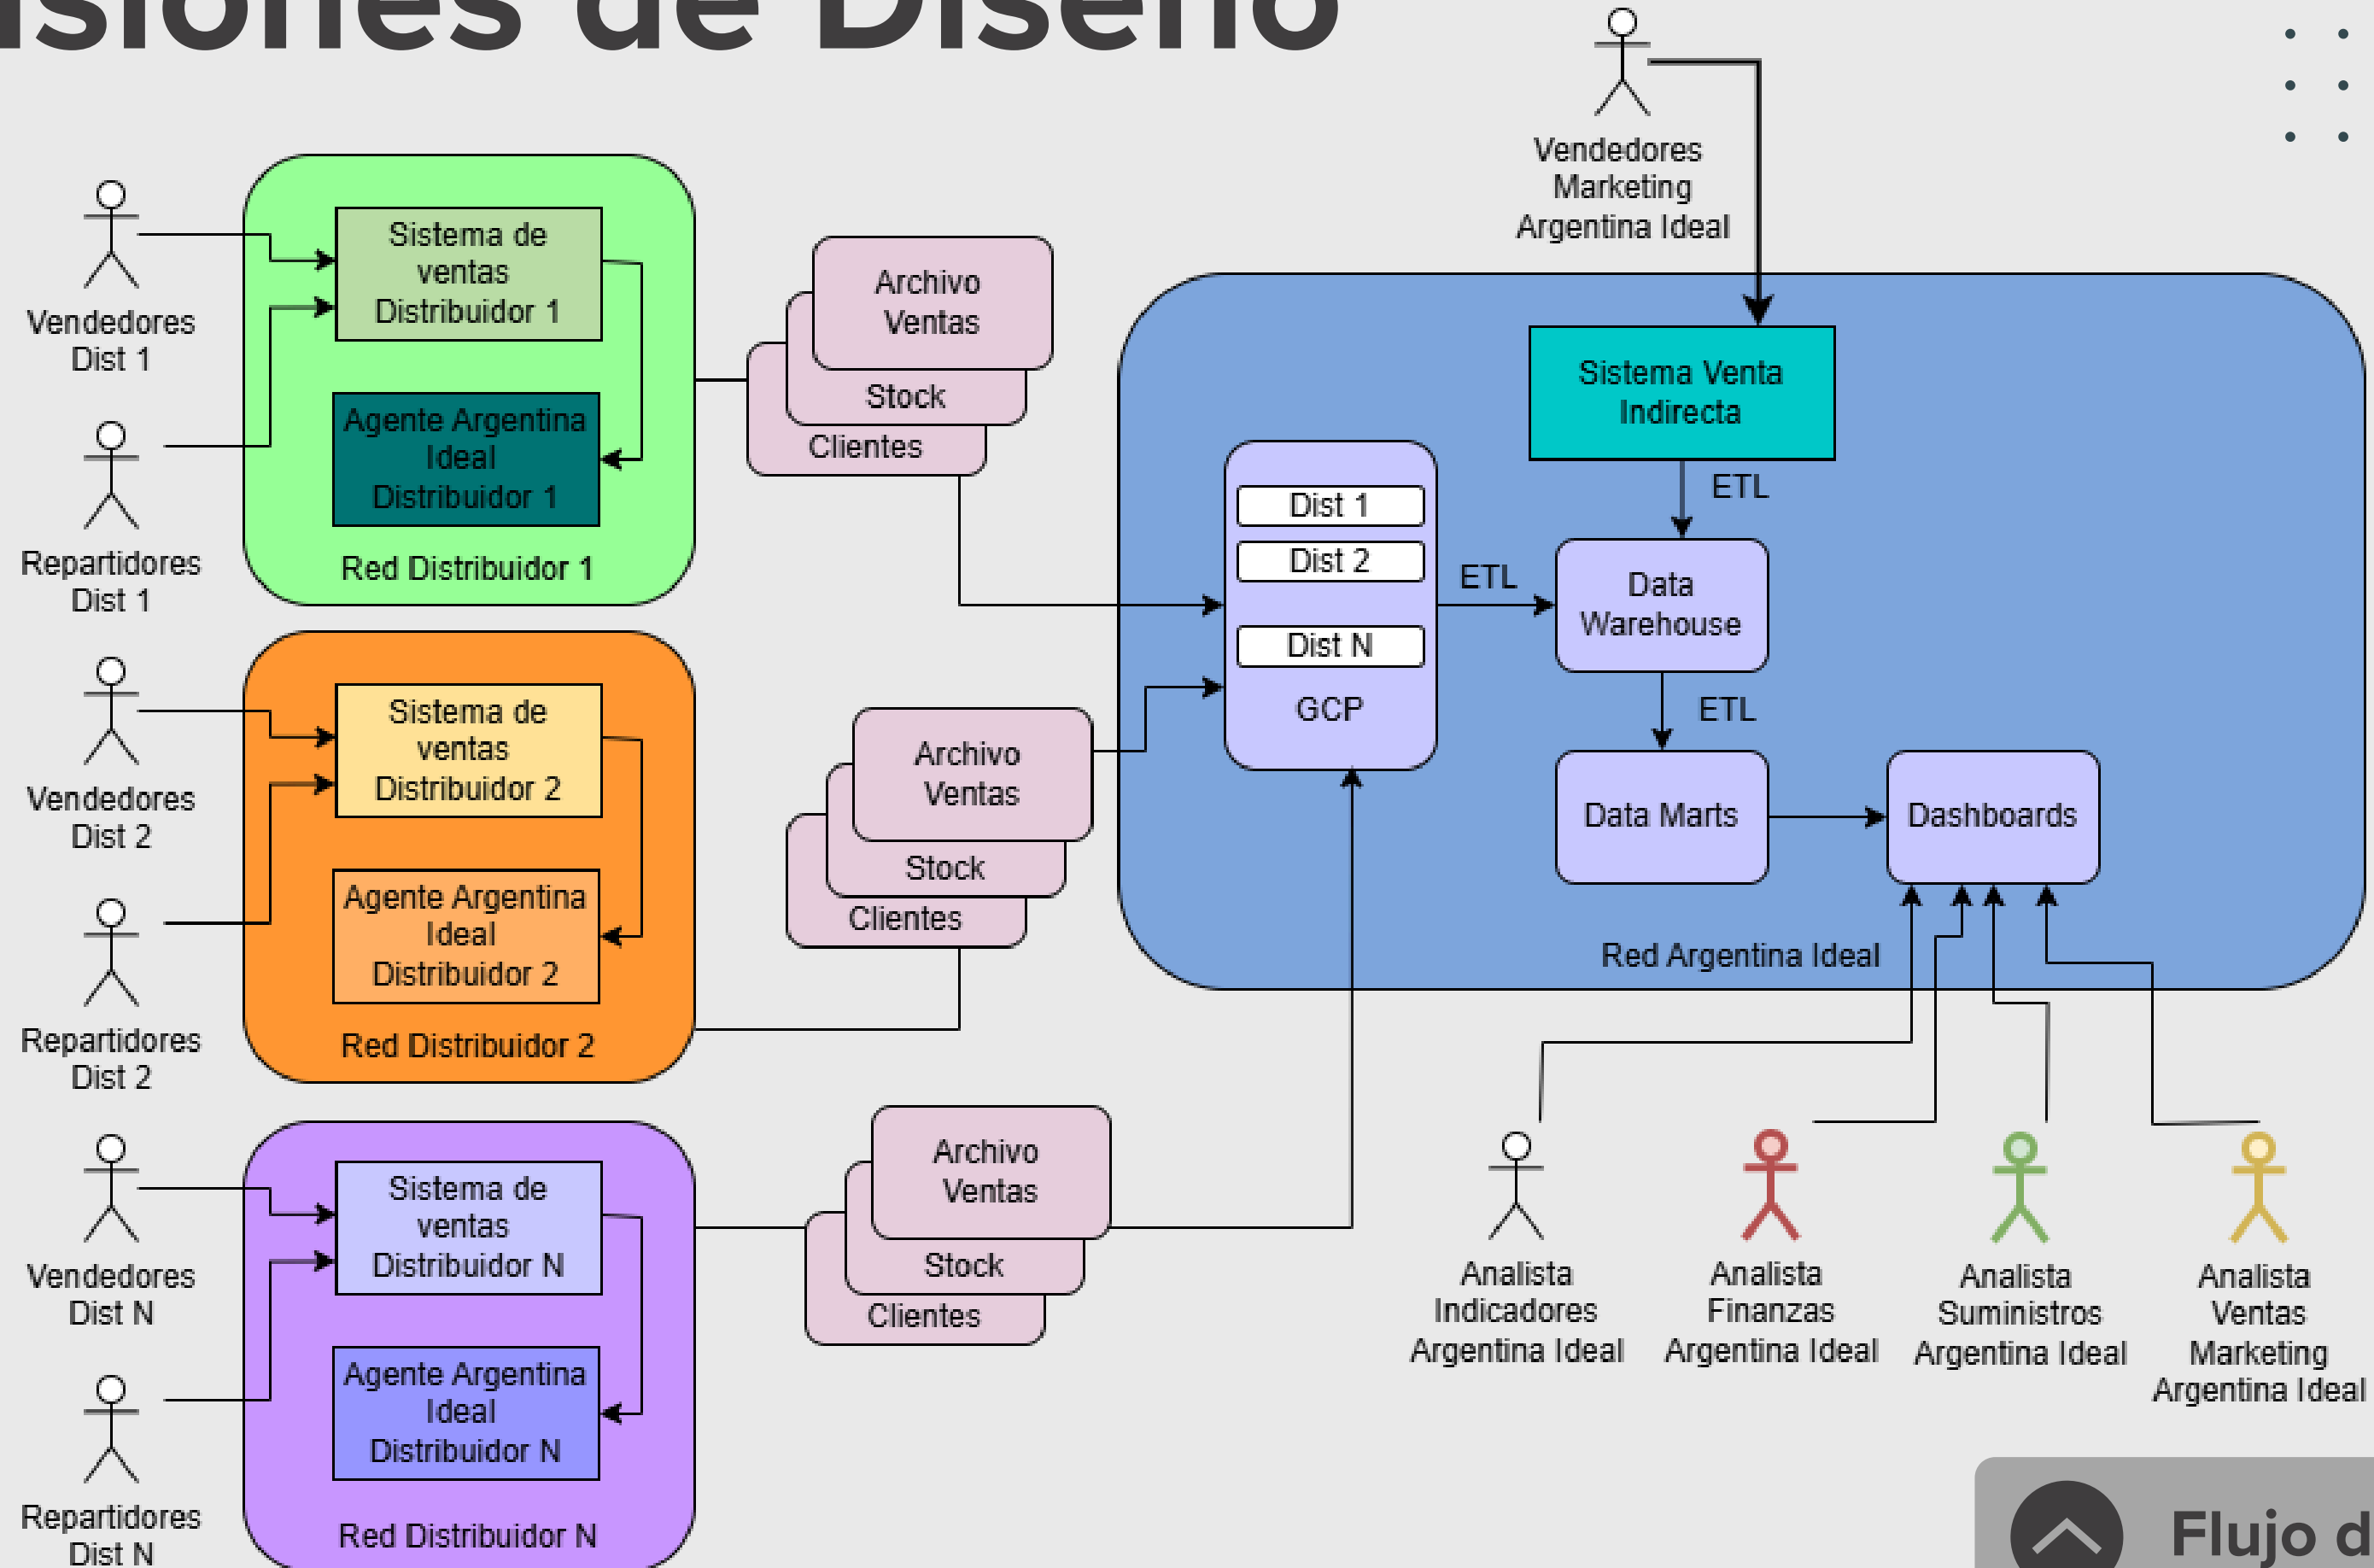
isiones de Diseño

Vendedores Marketing Argentina Ideal

Vendedores Dist 1

Repartidores Dist 1

Sistema de ventas Distribuidor 1

Agente Argentina Ideal Distribuidor 1

Red Distribuidor 1

Archivo Ventas

Stock

Clientes

Vendedores Dist 2

Repartidores Dist 2

Sistema de ventas Distribuidor 2

Agente Argentina Ideal Distribuidor 2

Red Distribuidor 2

Archivo Ventas

Stock

Clientes

Vendedores Dist N

Repartidores Dist N

Sistema de ventas Distribuidor N

Agente Argentina Ideal Distribuidor N

Red Distribuidor N

Archivo Ventas

Stock

Clientes

Sistema Venta Indirecta

ETL

Dist 1

Dist 2

Dist N

GCP

ETL

Data Warehouse

ETL

Data Marts

Dashboards

Red Argentina Ideal

Analista Indicadores Argentina Ideal

Analista Finanzas Argentina Ideal

Analista Suministros Argentina Ideal

Analista Ventas Marketing Argentina Ideal

Flujo d